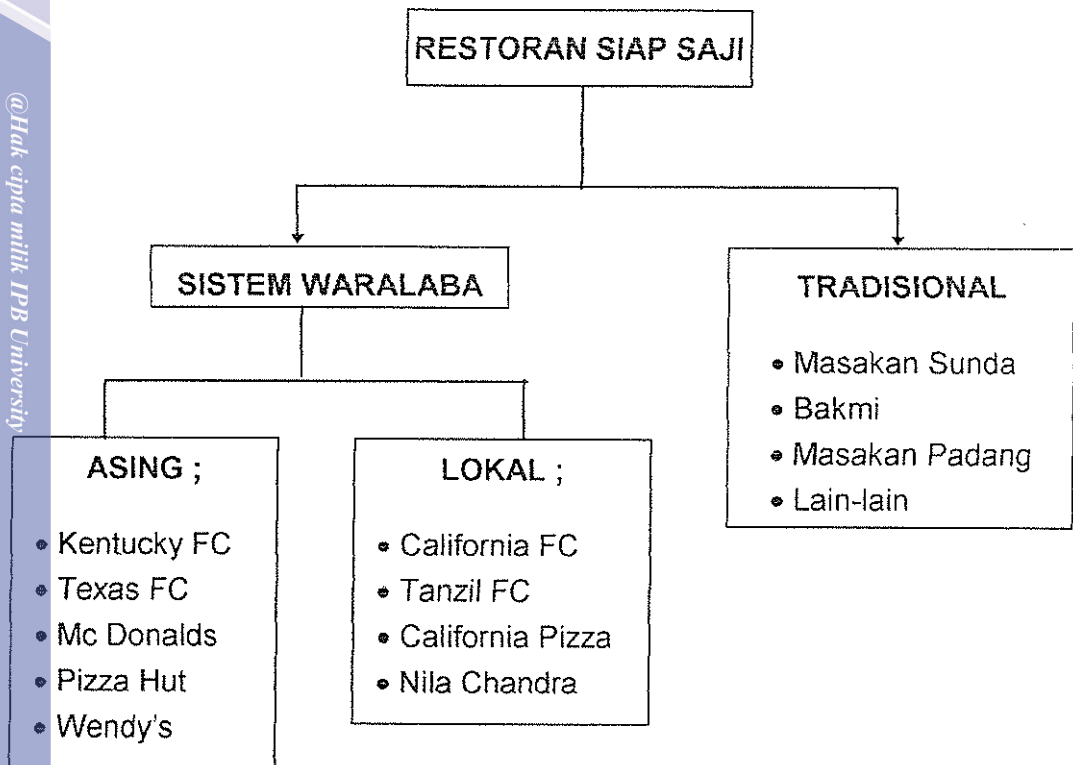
@Hak cipta milik IPB University

RESTORAN SIAP SAJI

SISTEM WARALABA

TRADISIONAL

- Masakan Sunda
- Bakmi
- Masakan Padang
- Lain-lain

ASING ;

- Kentucky FC
- Texas FC
- Mc Donalds
- Pizza Hut
- Wendy's

LOKAL ;

- California FC
- Tanzil FC
- California Pizza
- Nila Chandra